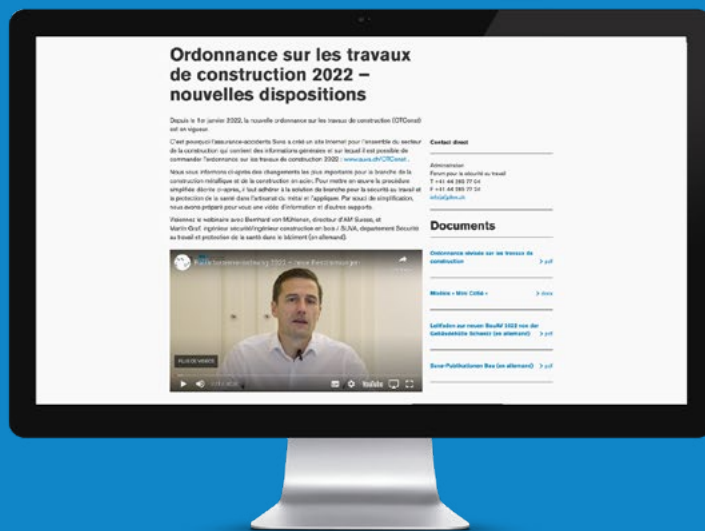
Ordonnance sur les travaux de construction 2022 – nouvelles dispositions

Depuis le 1er janvier 2022, la nouvelle ordonnance sur les travaux de construction (OTConst) est en vigueur.

C'est pourquoi l'assurance-accidents Suva a créé un site internet pour l'ensemble du secteur de la construction qui contient des informations générales et sur lequel il est possible de commander l'ordonnance sur les travaux de construction 2022 : www.suva.ch/OTConst.

Nous vous informons ci-après des changements les plus importants pour la branche de la construction métallique et de la construction en acier. Pour mettre en œuvre la procédure simplifiée décrite ci-après, il faut adhérer à la solution de branche pour la sécurité au travail et la protection de la santé dans l'artisanat du métal et l'appliquer. Par souci de simplification, nous avons préparé pour vous une vidéo d'information et d'autres supports.

Visionnez le webinaire avec Bernhard von Mühlenen, directeur d'AM Suisse, et Martin Graf, ingénieur sécurité/ingénieur construction en bois / SUVA, département Sécurité au travail et protection de la santé dans le bâtiment (en allemand)

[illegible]

PLUS DE VIDÉOS

YouTube

Contact direct

Administration
Forum pour la sécurité au travail
T +41 44 285 77 04
F +41 44 285 77 24
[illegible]

Documents

Ordonnance révisée sur les travaux de construction > pdf

Modèle « Mon Crédo » > docx

Leitfaden zur neuen BauAV 2022 von der Gebäudehülle Schweiz (en allemand) > pdf

Suva-Publikationen Bau (en allemand) > pdf